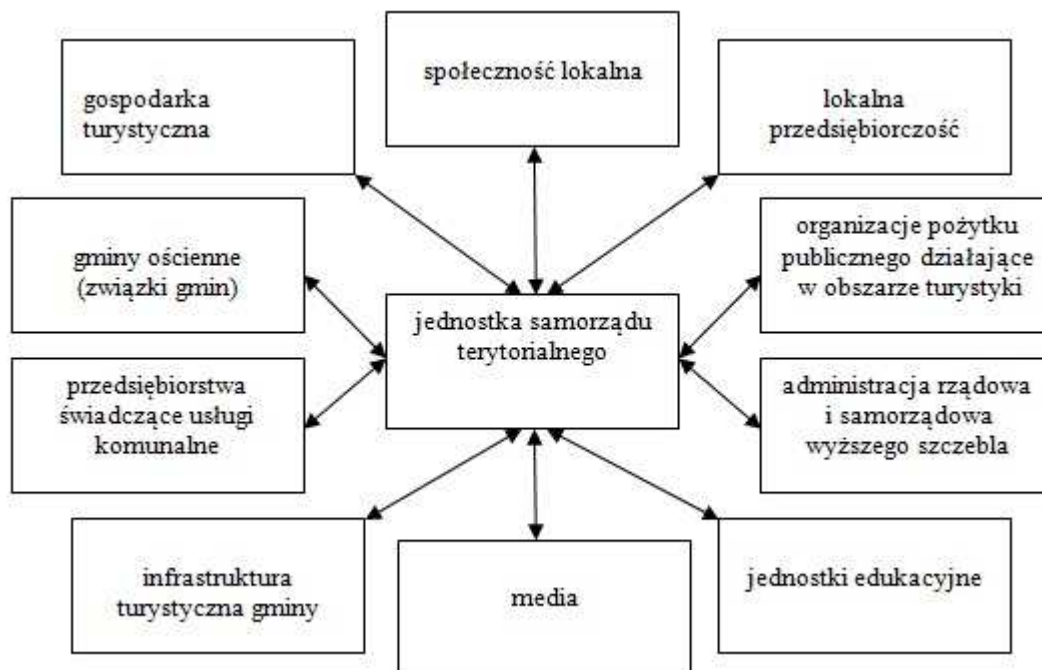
społeczność lokalna

gospodarka turystyczna

lokalna przedsiębiorczość

gminy ościenne (związki gmin)

jednostka samorządu terytorialnego

organizacje pożytku publicznego działające w obszarze turystyki

przedsiębiorstwa świadczące usługi komunalne

administracja rządowa i samorządowa wyższego szczebla

infrastruktura turystyczna gminy

media

jednostki edukacyjne